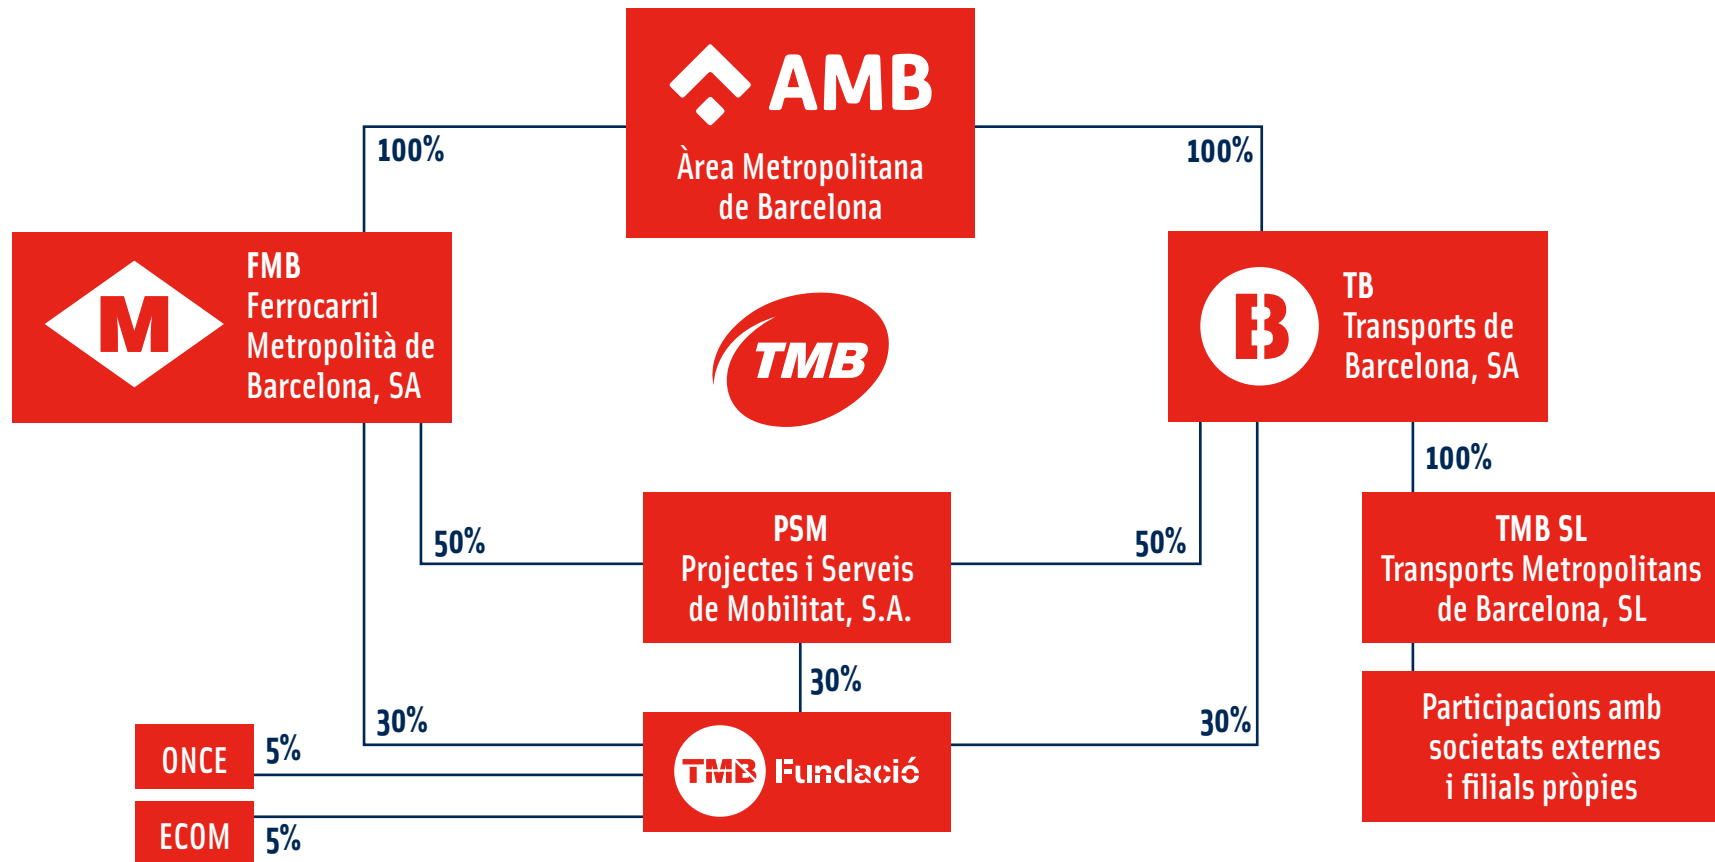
AMB
Àrea Metropolitana de Barcelona

100%

100%

M

FMB
Ferrocarril Metropolità de Barcelona, SA

TMB

B

TB
Transports de Barcelona, SA

100%

50%

PSM
Projectes i Serveis de Mobilitat, S.A.

50%

TMB SL
Transports Metropolitans de Barcelona, SL

30%

30%

30%

ONCE

5%

TMB Fundació

Participacions amb societats externes i filials pròpies

ECOM

5%